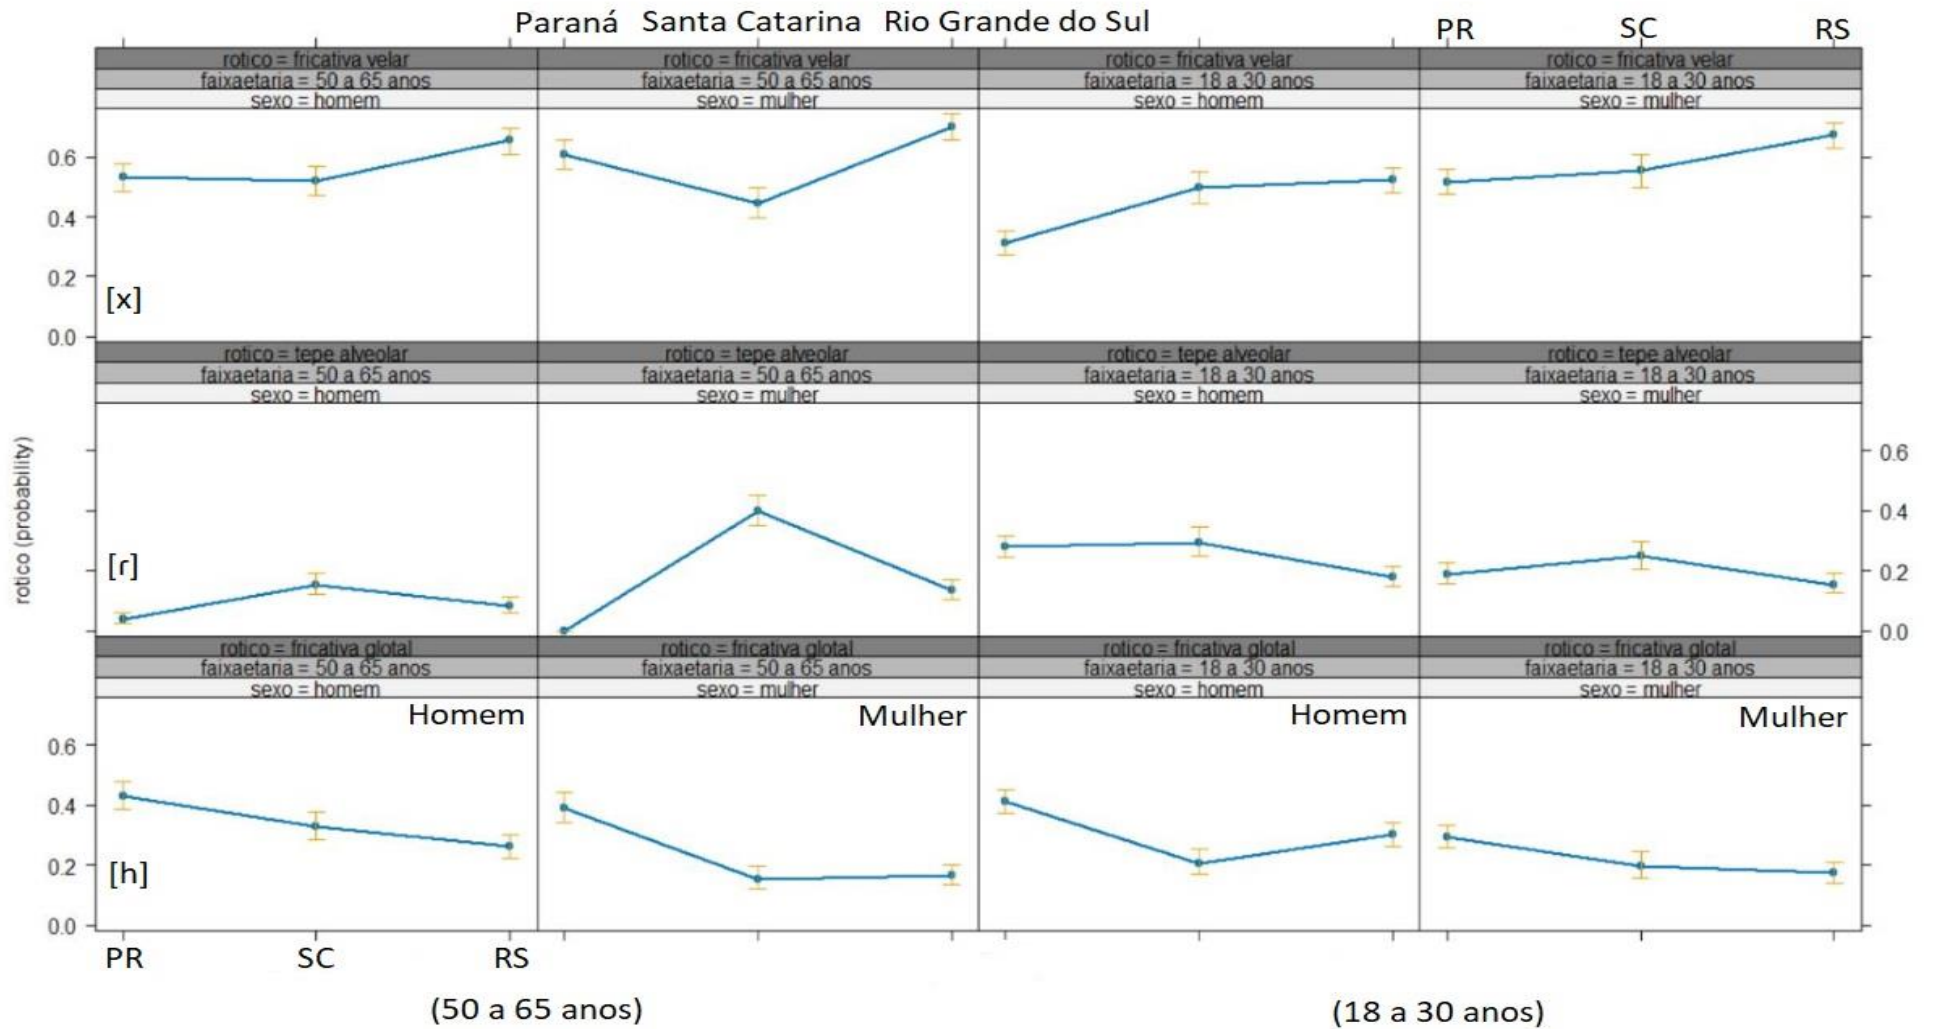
Paraná Santa Catarina Rio Grande do Sul

PR SC RS

rotico = fricativa velar
faixaetaria = 50 a 65 anos
sexo = homem

rotico = fricativa velar
faixaetaria = 50 a 65 anos
sexo = mulher

rotico = fricativa velar
faixaetaria = 18 a 30 anos
sexo = homem

rotico = fricativa velar
faixaetaria = 18 a 30 anos
sexo = mulher

0.6
0.4
0.2
0.0

[x]

rotico = tepe alveolar
faixaetaria = 50 a 65 anos
sexo = homem

rotico = tepe alveolar
faixaetaria = 50 a 65 anos
sexo = mulher

rotico = tepe alveolar
faixaetaria = 18 a 30 anos
sexo = homem

rotico = tepe alveolar
faixaetaria = 18 a 30 anos
sexo = mulher

rotico (probability)

0.6
0.4
0.2
0.0

[ɾ]

rotico = fricativa glotal
faixaetaria = 50 a 65 anos
sexo = homem

rotico = fricativa glotal
faixaetaria = 50 a 65 anos
sexo = mulher

rotico = fricativa glotal
faixaetaria = 18 a 30 anos
sexo = homem

rotico = fricativa glotal
faixaetaria = 18 a 30 anos
sexo = mulher

Homem Mulher Homem Mulher

0.6
0.4
0.2
0.0

[h]

PR SC RS

(50 a 65 anos) (18 a 30 anos)